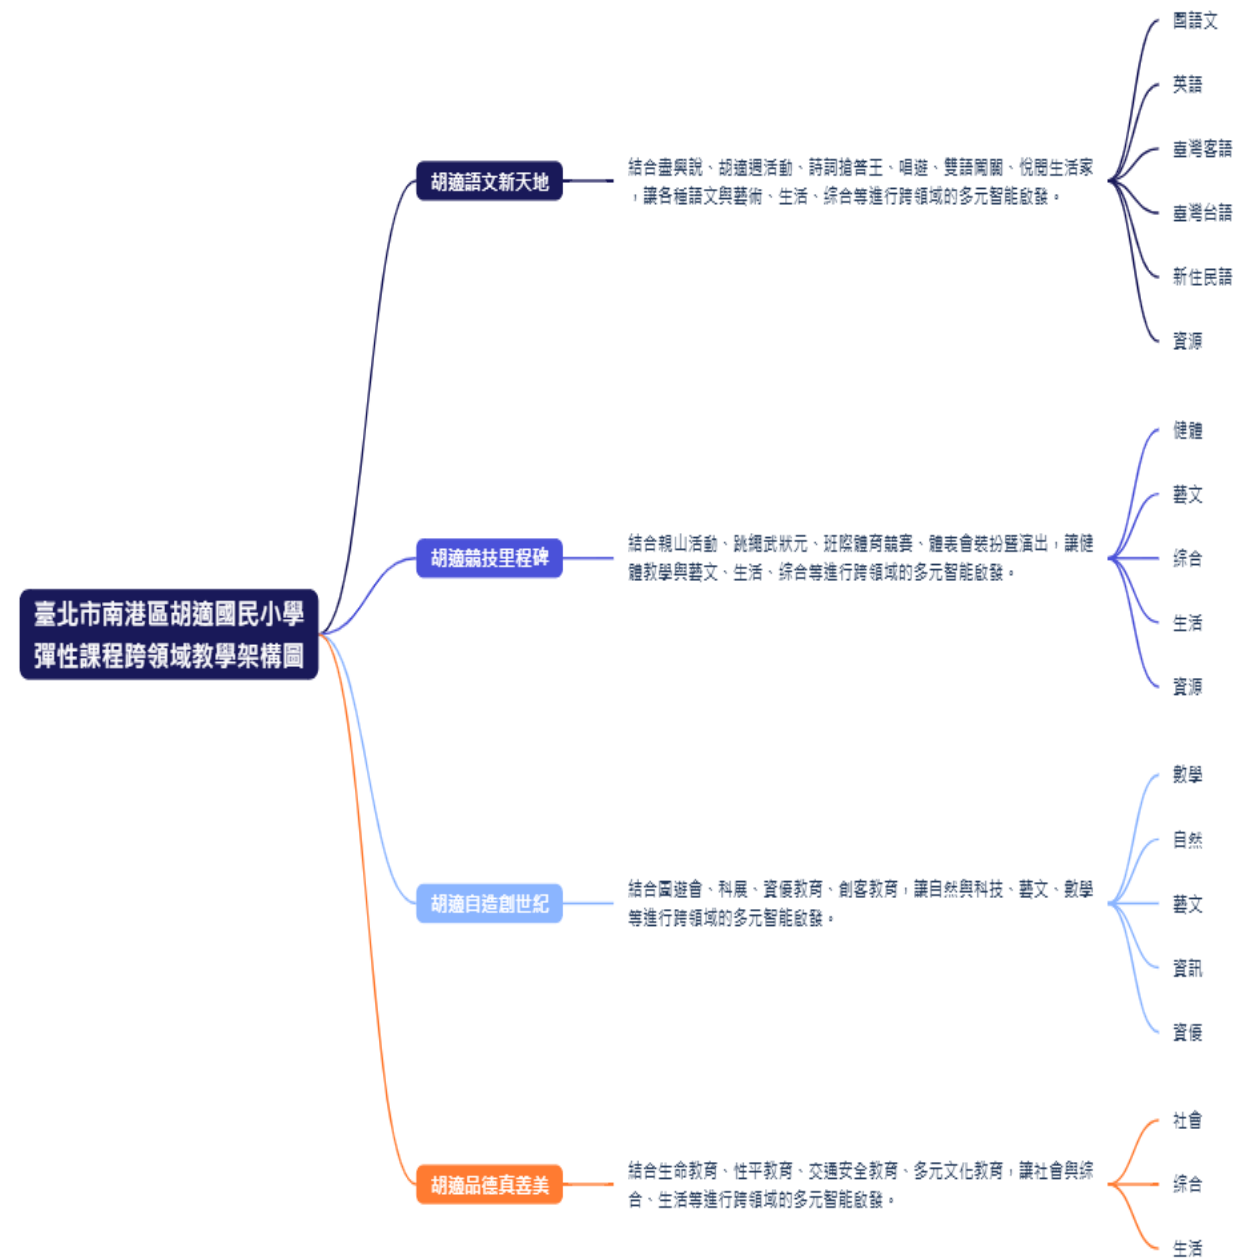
臺北市南港區胡適國民小學
彈性課程跨領域教學架構圖

胡適語文新天地

結合畫與說、胡適週活動、詩詞搶答王、唱遊、雙語闖關、悅閱生活家，讓各種語文與藝術、生活、綜合等進行跨領域的多元智能啟發。

國語文
英語
臺灣客語
臺灣台語
新住民語
資源

胡適競技里程碑

結合親山活動、跳繩武狀元、班際體育競賽、體表會裝扮暨演出，讓健體教學與藝文、生活、綜合等進行跨領域的多元智能啟發。

健體
藝文
綜合
生活
資源

胡適自造創世紀

結合園遊會、科展、資優教育、創客教育，讓自然與科技、藝文、數學等進行跨領域的多元智能啟發。

數學
自然
藝文
資訊
資優

胡適品德真善美

結合生命教育、性平教育、交通安全教育、多元文化教育，讓社會與綜合、生活等進行跨領域的多元智能啟發。

社會
綜合
生活